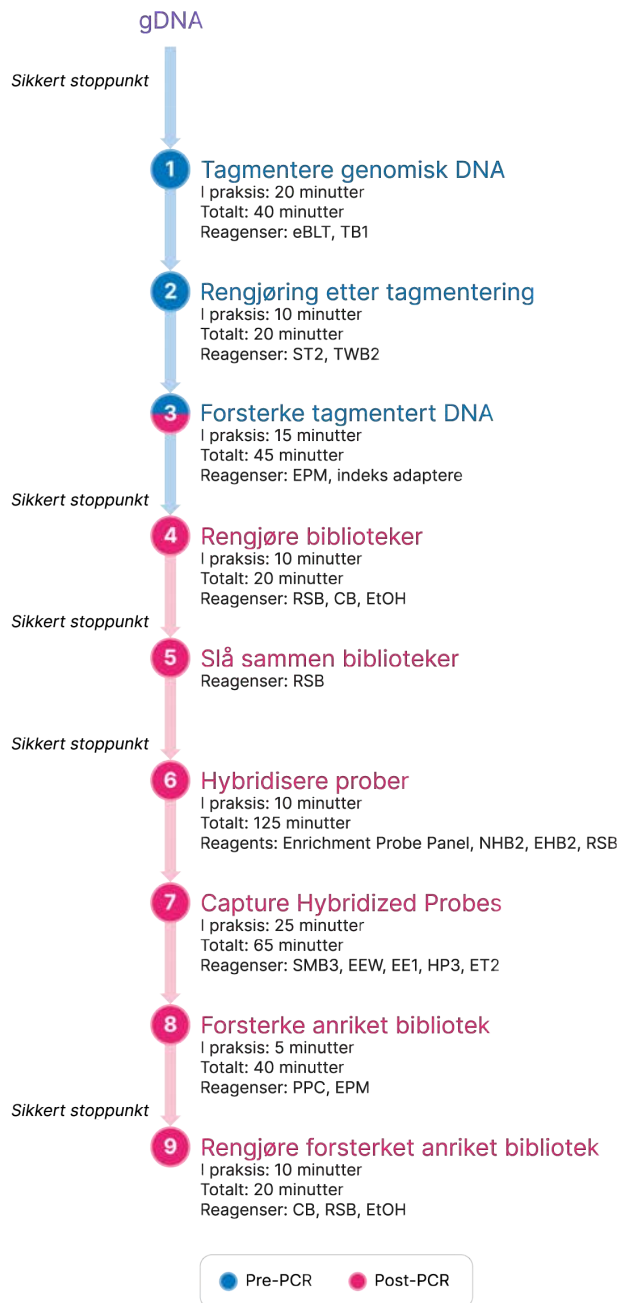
gDNA

Sikkert stoppunkt

1 Tagmentere genomisk DNA
I praksis: 20 minutter
Totalt: 40 minutter
Reagenser: eBLT, TB1

2 Rengjøring etter tagmentering
I praksis: 10 minutter
Totalt: 20 minutter
Reagenser: ST2, TWB2

3 Forsterke tagmentert DNA
I praksis: 15 minutter
Totalt: 45 minutter
Reagenser: EPM, indeks adaptere

Sikkert stoppunkt

4 Rengjøre biblioteker
I praksis: 10 minutter
Totalt: 20 minutter
Reagenser: RSB, CB, EtOH

Sikkert stoppunkt

5 Slå sammen biblioteker
Reagenser: RSB

Sikkert stoppunkt

6 Hybridisere prober
I praksis: 10 minutter
Totalt: 125 minutter
Reagents: Enrichment Probe Panel, NHB2, EHB2, RSB

7 Capture Hybridized Probes
I praksis: 25 minutter
Totalt: 65 minutter
Reagenser: SMB3, EEW, EE1, HP3, ET2

8 Forsterke anriket bibliotek
I praksis: 5 minutter
Totalt: 40 minutter
Reagenser: PPC, EPM

Sikkert stoppunkt

9 Rengjøre forsterket anriket bibliotek
I praksis: 10 minutter
Totalt: 20 minutter
Reagenser: CB, RSB, EtOH

Pre-PCR
Post-PCR